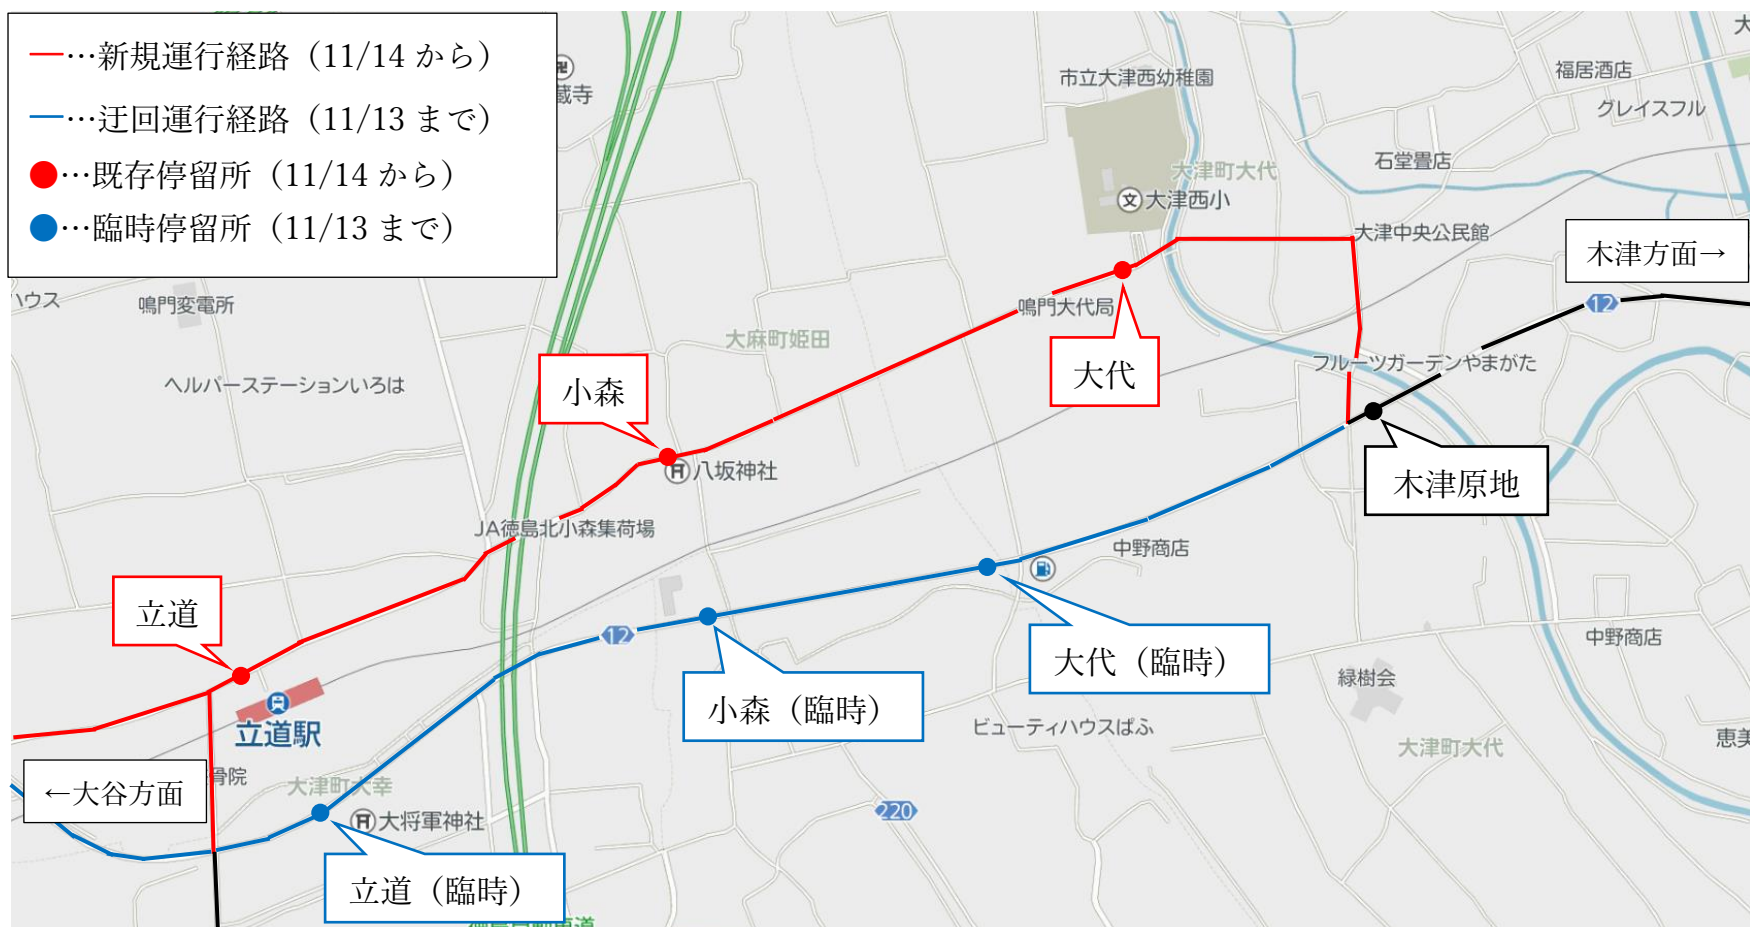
—…新規運行経路（11/14 から）
—…迂回運行経路（11/13 まで）
●…既存停留所（11/14 から）
●…臨時停留所（11/13 まで）

蔵寺
市立大津西幼稚園
福居酒店
グレイスフル
大津町大代
大津西小
石堂畳店
大津中央公民館
木津方面→
ハウス
鳴門変電所
鳴門大代局
大代
大麻町姫田
12
小森
フルーツガーデンやまがた
ヘルパーステーションいろは
八坂神社
木津原地
JA徳島北小森集荷場
中野商店
立道
12
大代（臨時）
中野商店
緑樹会
小森（臨時）
立道駅
ビューティハウスぱふ
大津町大代
恵美
←大谷方面
骨院
大津町大幸
大将軍神社
220
立道（臨時）